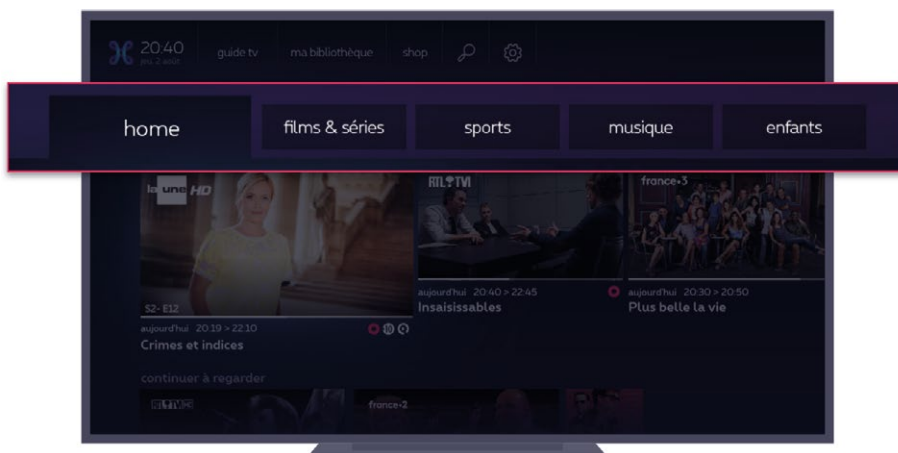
20:40
jeu 2 août

guide tv ma bibliothèque shop

home films & séries sports musique enfants

la une HD

S2- E12

aujourd'hui 20:19 > 22:10
Crimes et indices

RTL TVI

aujourd'hui 20:40 > 22:45
Insaisissables

france•3

aujourd'hui 20:30 > 20:50
Plus belle la vie

continuer à regarder

RTL TVI

france•2